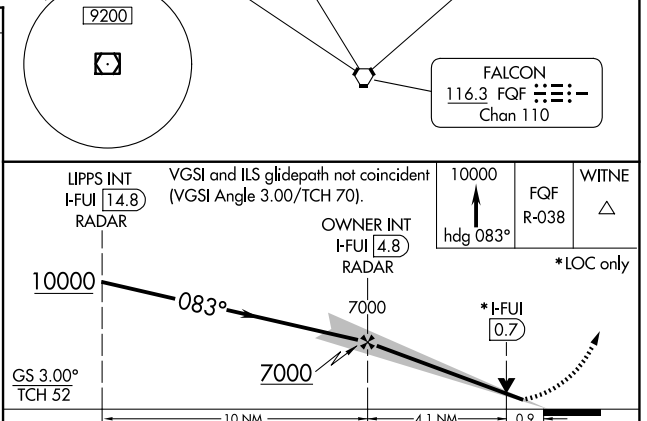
9200

FALCON
116.3 FQF
Chan 110

LIPPS INT
I-FUI 14.8
RADAR

VGSI and ILS glidepath not coincident (VGSI Angle 3.00/TCH 70).

10000
hdg 083°

FQF
R-038

WITNE

OWNER INT
I-FUI 4.8
RADAR

*LOC only

10000

083°

7000

*I-FUI
0.7

7000

GS 3.00°
TCH 52

10 NM

4.1 NM

0.9